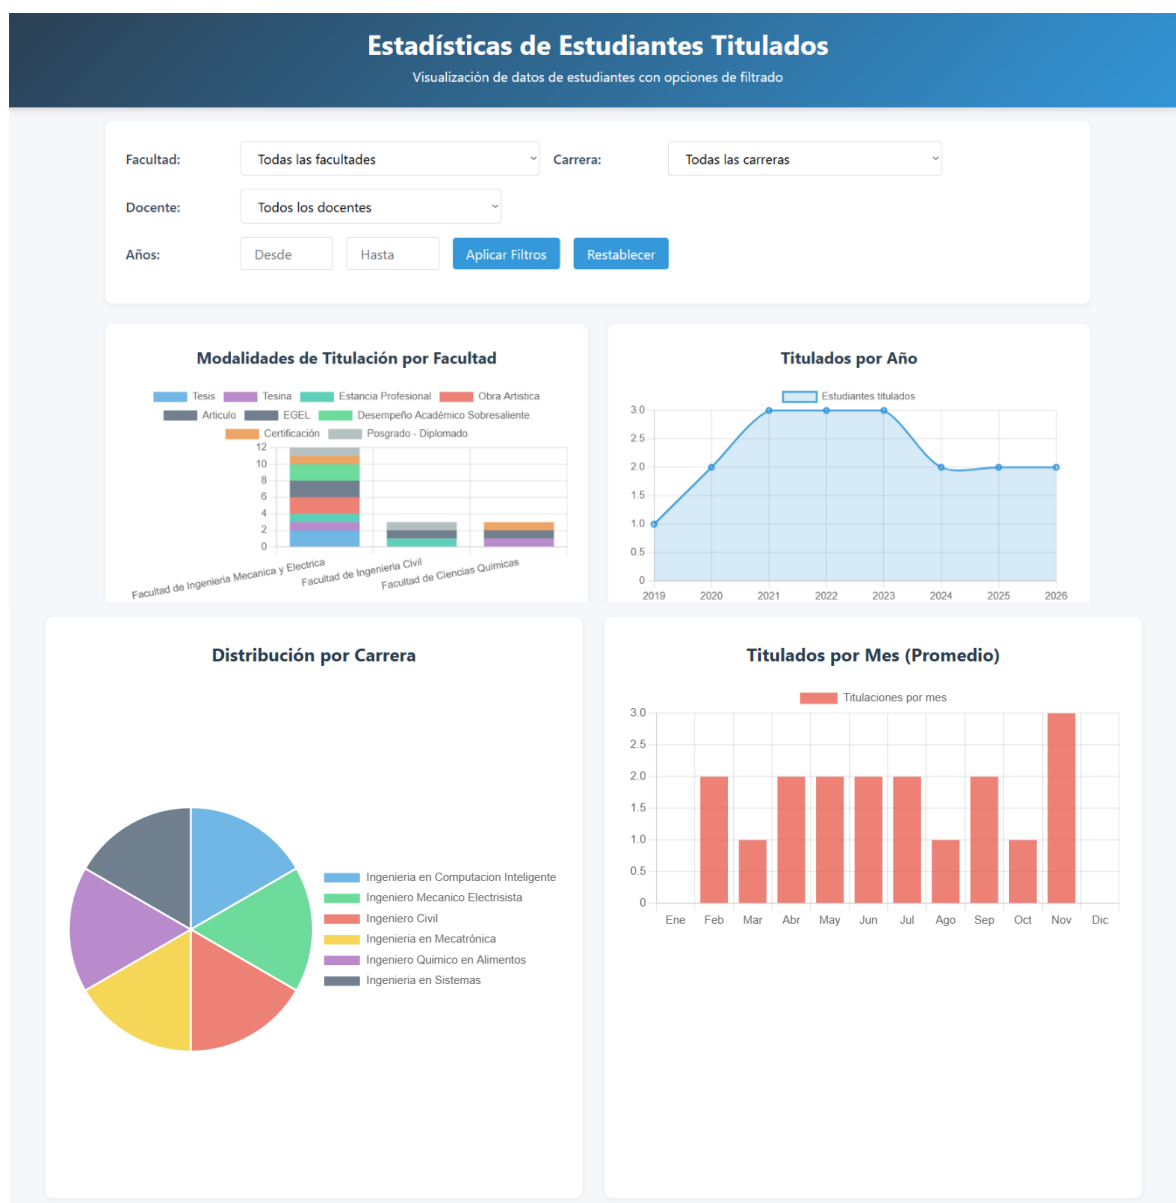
Estadísticas de Estudiantes Titulados

Visualización de datos de estudiantes con opciones de filtrado

Facultad: Todas las facultades

Carrera: Todas las carreras

Docente: Todos los docentes

Años: Desde Hasta Aplicar Filtros Restablecer

Modalidades de Titulación por Facultad

Tesis, Tesina, Estancia Profesional, Obra Artistica, Articulo, EGEL, Desempeño Académico Sobresaliente, Certificación, Posgrado - Diplomado

12, 10, 8, 6, 4, 2, 0

Facultad de Ingenieria Mecanica y Electrica, Facultad de Ingenieria Civil, Facultad de Ciencias Quimicas

Titulados por Año

Estudiantes titulados

3.0, 2.5, 2.0, 1.5, 1.0, 0.5, 0

2019, 2020, 2021, 2022, 2023, 2024, 2025, 2026

Distribución por Carrera

Ingenieria en Computacion Inteligente
Ingeniero Mecanico Electrisista
Ingeniero Civil
Ingenieria en Mecatrónica
Ingeniero Quimico en Alimentos
Ingenieria en Sistemas

Titulados por Mes (Promedio)

Titulaciones por mes

3.0, 2.5, 2.0, 1.5, 1.0, 0.5, 0

Ene, Feb, Mar, Abr, May, Jun, Jul, Ago, Sep, Oct, Nov, Dic